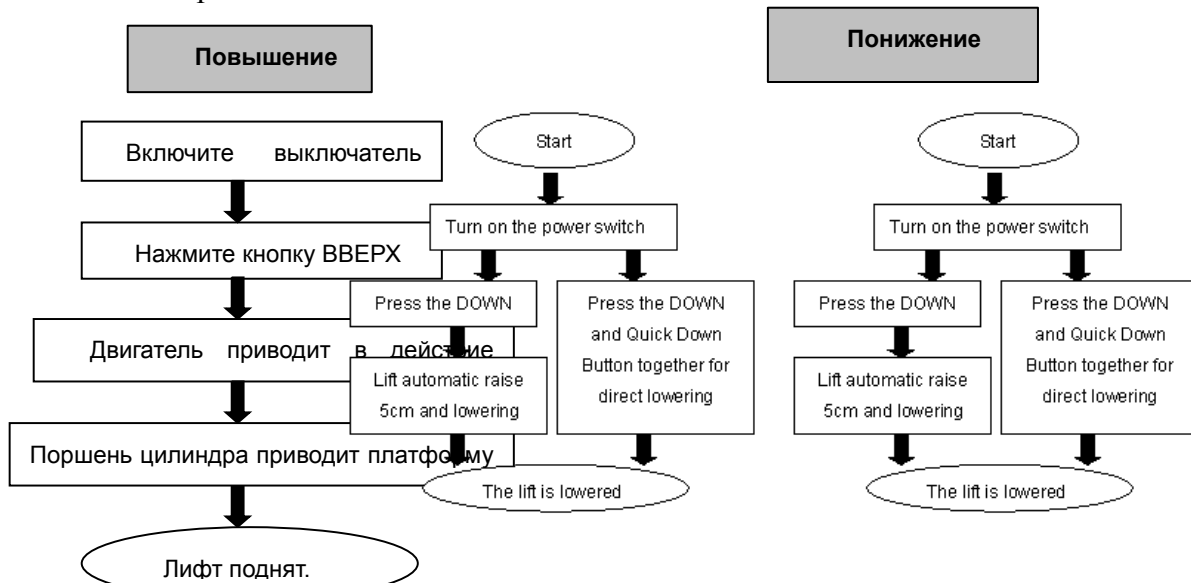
Повышение

Включите выключатель

Нажмите кнопку ВВЕРХ

Двигатель приводит в действие

Поршень цилиндра приводит платформу

Лифт поднят.

Start

Turn on the power switch

Press the DOWN

Lift automatic raise 5cm and lowering

Press the DOWN and Quick Down Button together for direct lowering

The lift is lowered

Понижение

Start

Turn on the power switch

Press the DOWN

Lift automatic raise 5cm and lowering

Press the DOWN and Quick Down Button together for direct lowering

The lift is lowered